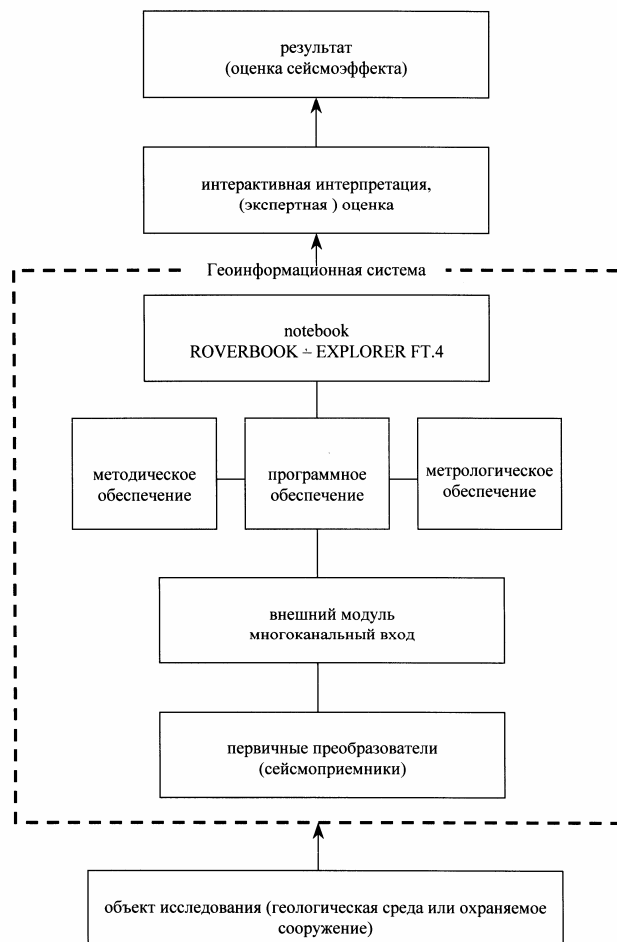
результат
(оценка сейсмоэффекта)

интерактивная интерпретация,
(экспертная ) оценка

Геоинформационная система

notebook
ROVERBOOK – EXPLORER FT.4

методическое обеспечение

программное обеспечение

метрологическое обеспечение

внешний модуль
многоканальный вход

первичные преобразователи
(сейсмоприемники)

объект исследования (геологическая среда или охраняемое сооружение)